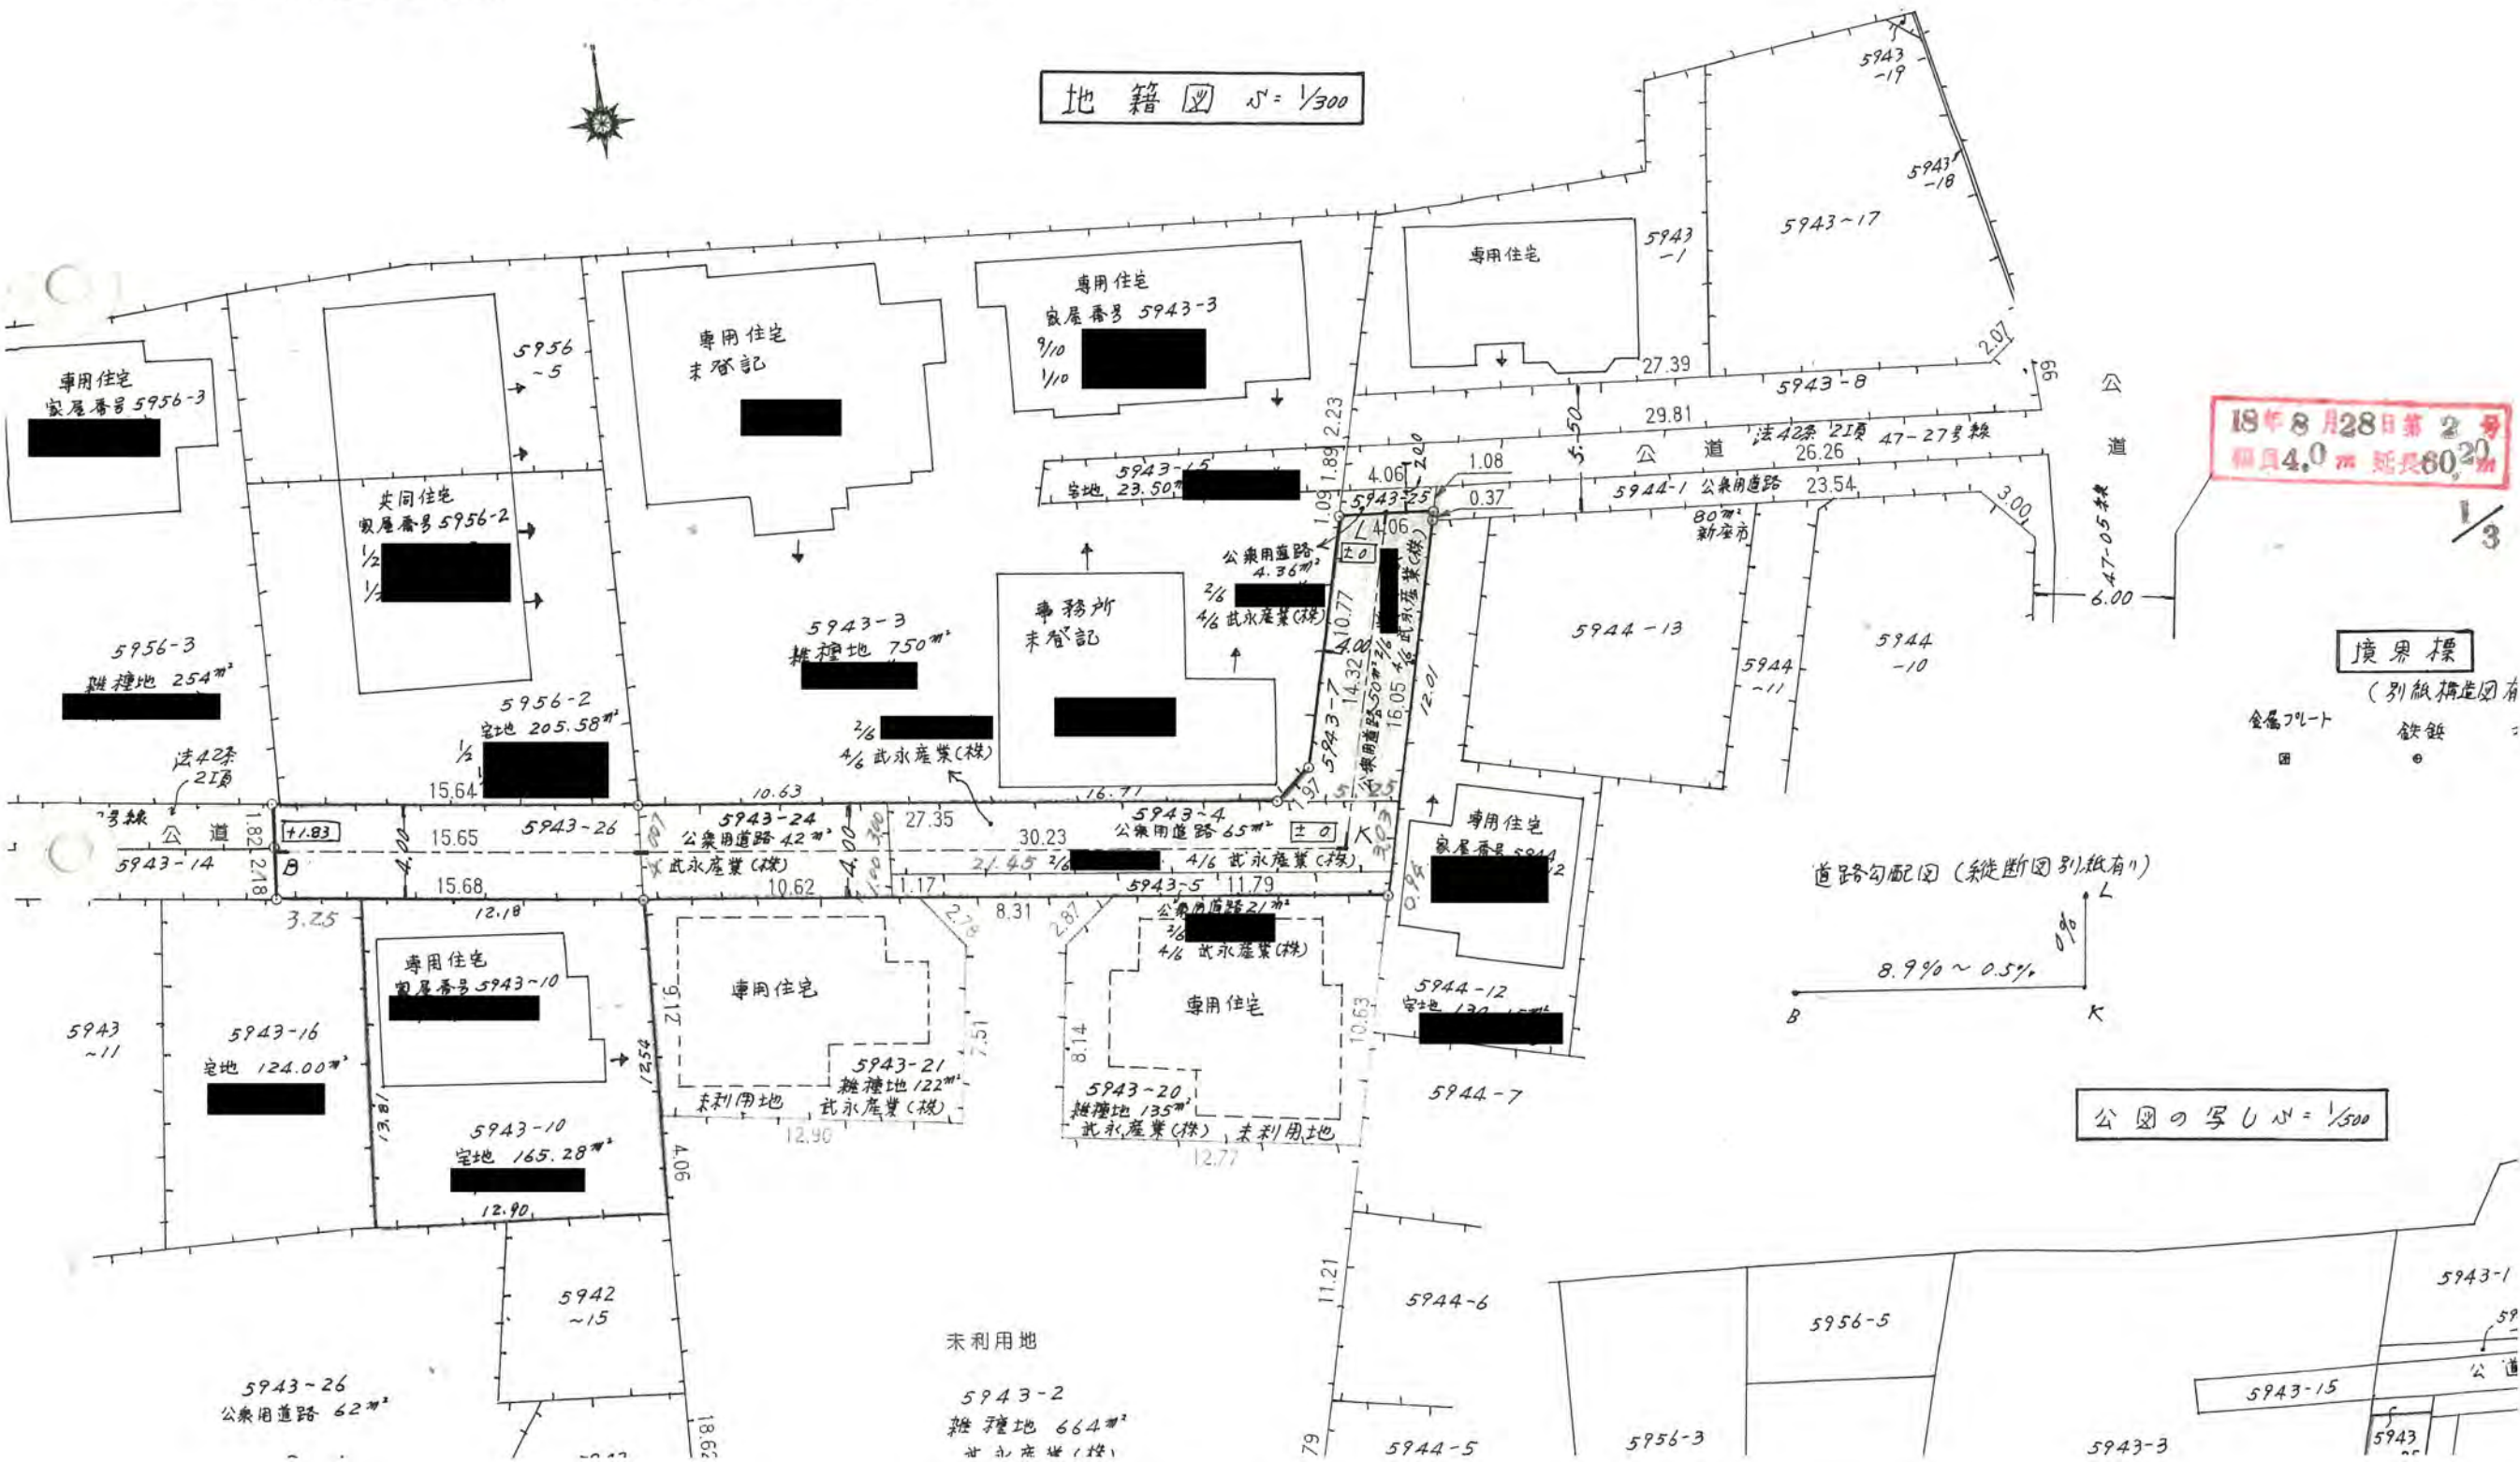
地 籍 図 S = 1/300

5943 -19

5943 -18

5943 ~17

5943 -1

専用住宅

専用住宅
家屋番号 5943-3
9/10
1/10

専用住宅
未登記

5956 ~5

専用住宅
家屋番号 5956-3

共同住宅
家屋番号 5956-2
1/2
1/2

27.39
5943 - 8
2.07
99
29.81
公 道 法42条 2項 47-27号線
26.26
公
道

18年 8 月28日 第 2 号
幅員4.0 m 延長60.20 m

1/3

5943-15
宅地 23.50 m²
2.23
1.89
1.09
4.06
2.00
1.08
5943-25
0.37
5.50
5944-1 公衆用道路 23.54
80 m²
新座市
3.00
47-05号線
6.00

L 4.06
公衆用道路 4.36 m²
±0
2/6
4/6 武永産業(株)
4/6 武永産業(株)

5944 - 13

5944 -10

5944 -11

境界標
(別紙構造図有

金属プレート
鉄鋲

5943 - 3
雑種地 750 m²

事務所
未登記

10.77
4.00
14.32
16.05
12.01
5943 - 7
公衆用道路 50 m² 2/6

5956-3
雑種地 254 m²

5956-2
宅地 205.58 m²
1/2

2/6
4/6 武永産業(株)

法42条 2項
号線
公 道
5943 - 14
1.82
2.18
+1.83
B
4.00
15.64
15.65
15.68
10.63
5943-26
5943-24
公衆用道路 42 m²
武永産業(株)
10.62
4.00
27.35
16.91
5943-4
公衆用道路 65 m²
±0
30.23
21.45 2/6
4/6 武永産業(株)
1.17
5943-5 11.79
K
3.03
1.97
5.25
0.94

専用住宅
家屋番号 5944-2

道路勾配図 (縦断図別紙有り)
L
0%
8.9% ~ 0.5%
B
K

3.25
12.18
2.78
8.31
2.87
公衆用道路 21 m²
2/6
4/6 武永産業(株)

専用住宅
家屋番号 5943~10

専用住宅

専用住宅

5944 -12
宅地 130

5943 ~11

5943-16
宅地 124.00 m²

2.12
12.54
7.51
8.14
10.63

5943-21
雑種地 122 m²
武永産業(株)
未利用地

5943~20
雑種地 135 m²
武永産業(株) 未利用地

5944 - 7

公図の写し S = 1/500

13.81
5943-10
宅地 165.28 m²
12.90
4.06
12.90
12.77

5942 ~15

11.21
5944-6

5956-5

5943-1

未利用地

5943 ~ 26
公衆用道路 62 m²

5943-2
雑 種地 664 m²
武永産業(株)

18.62
79
5944-5
5956-3
5943-3
5943-15
5943
公 道